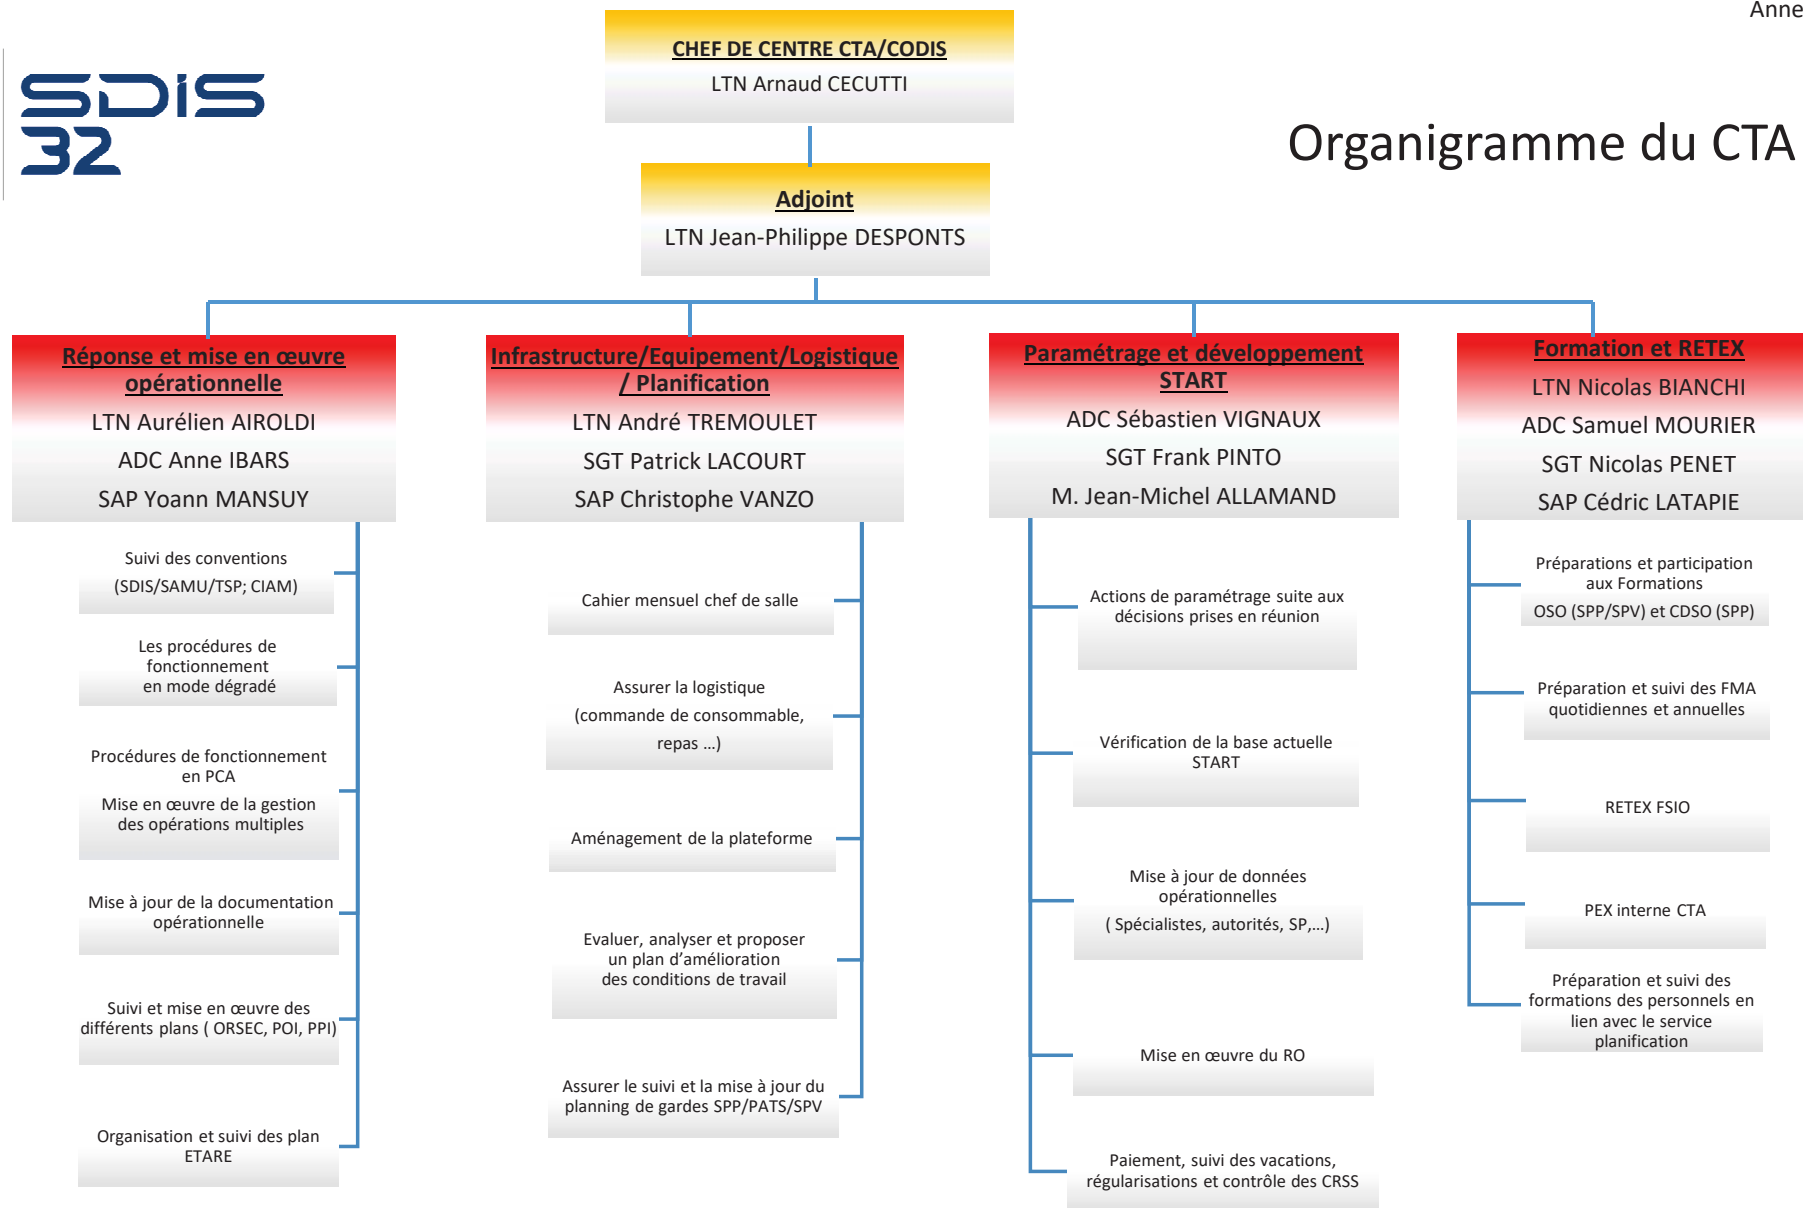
Anne

SDIS 32

CHEF DE CENTRE CTA/CODIS
LTN Arnaud CECUTTI

Organigramme du CTA

Adjoint
LTN Jean-Philippe DESPONTS

Réponse et mise en œuvre opérationnelle
LTN Aurélien AIROLDI
ADC Anne IBARS
SAP Yoann MANSUY

Suivi des conventions (SDIS/SAMU/TSP; CIAM)

Les procédures de fonctionnement en mode dégradé

Procédures de fonctionnement en PCA
Mise en œuvre de la gestion des opérations multiples

Mise à jour de la documentation opérationnelle

Suivi et mise en œuvre des différents plans ( ORSEC, POI, PPI)

Organisation et suivi des plan ETARE

Infrastructure/Equipement/Logistique / Planification
LTN André TREMOULET
SGT Patrick LACOURT
SAP Christophe VANZO

Cahier mensuel chef de salle

Assurer la logistique (commande de consommable, repas …)

Aménagement de la plateforme

Evaluer, analyser et proposer un plan d'amélioration des conditions de travail

Assurer le suivi et la mise à jour du planning de gardes SPP/PATS/SPV

Paramétrage et développement START
ADC Sébastien VIGNAUX
SGT Frank PINTO
M. Jean-Michel ALLAMAND

Actions de paramétrage suite aux décisions prises en réunion

Vérification de la base actuelle START

Mise à jour de données opérationnelles
( Spécialistes, autorités, SP,…)

Mise en œuvre du RO

Paiement, suivi des vacations, régularisations et contrôle des CRSS

Formation et RETEX
LTN Nicolas BIANCHI
ADC Samuel MOURIER
SGT Nicolas PENET
SAP Cédric LATAPIE

Préparations et participation aux Formations
OSO (SPP/SPV) et CDSO (SPP)

Préparation et suivi des FMA quotidiennes et annuelles

RETEX FSIO

PEX interne CTA

Préparation et suivi des formations des personnels en lien avec le service planification